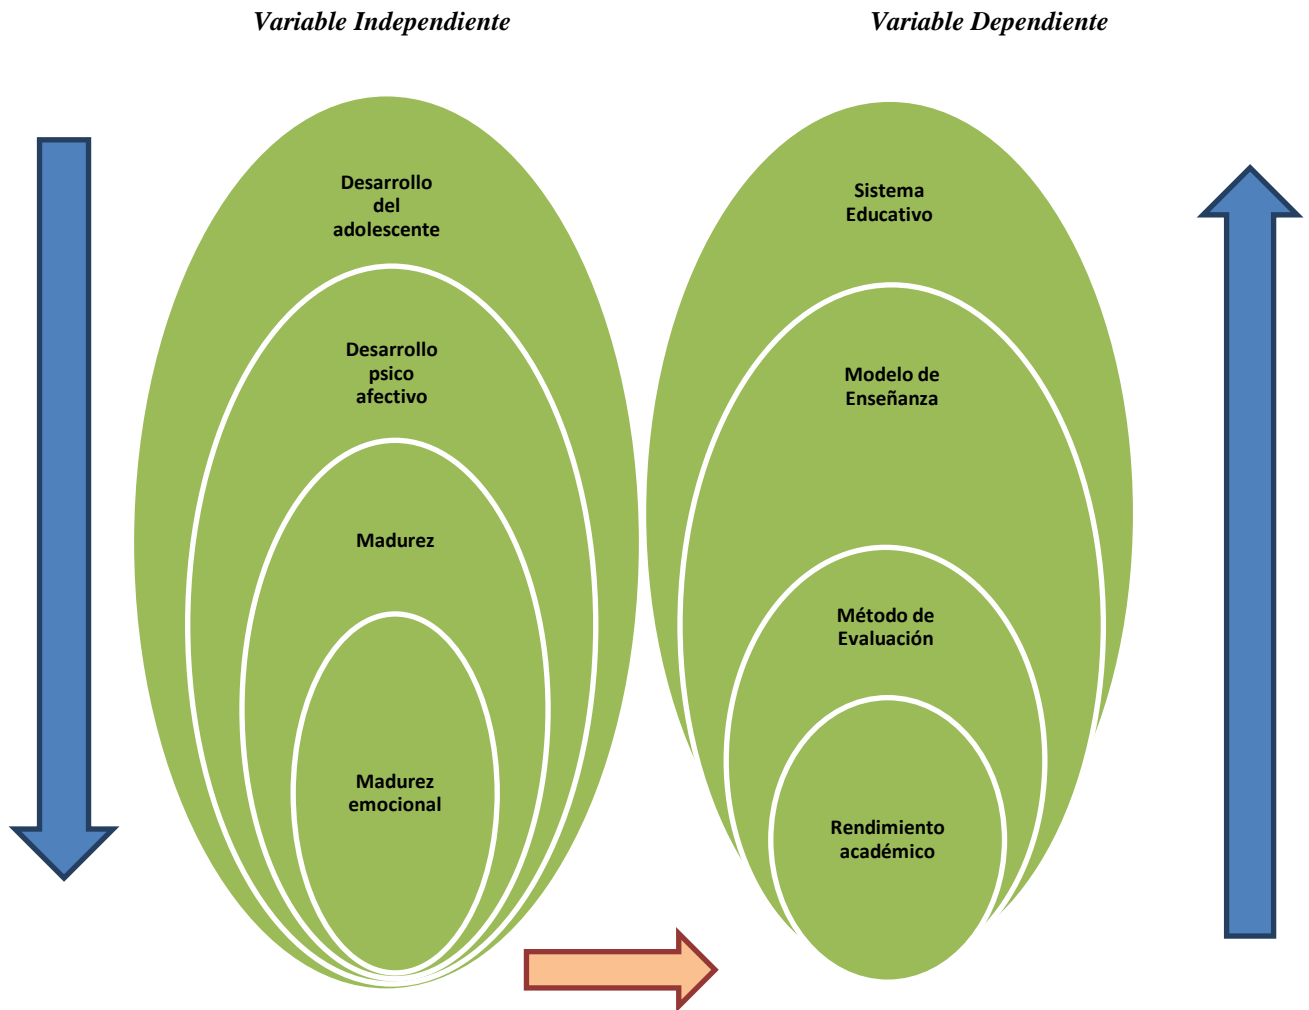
Variable Independiente

Variable Dependiente

Desarrollo del adolescente

Desarrollo psico afectivo

Madurez

Madurez emocional

Sistema Educativo

Modelo de Enseñanza

Método de Evaluación

Rendimiento académico